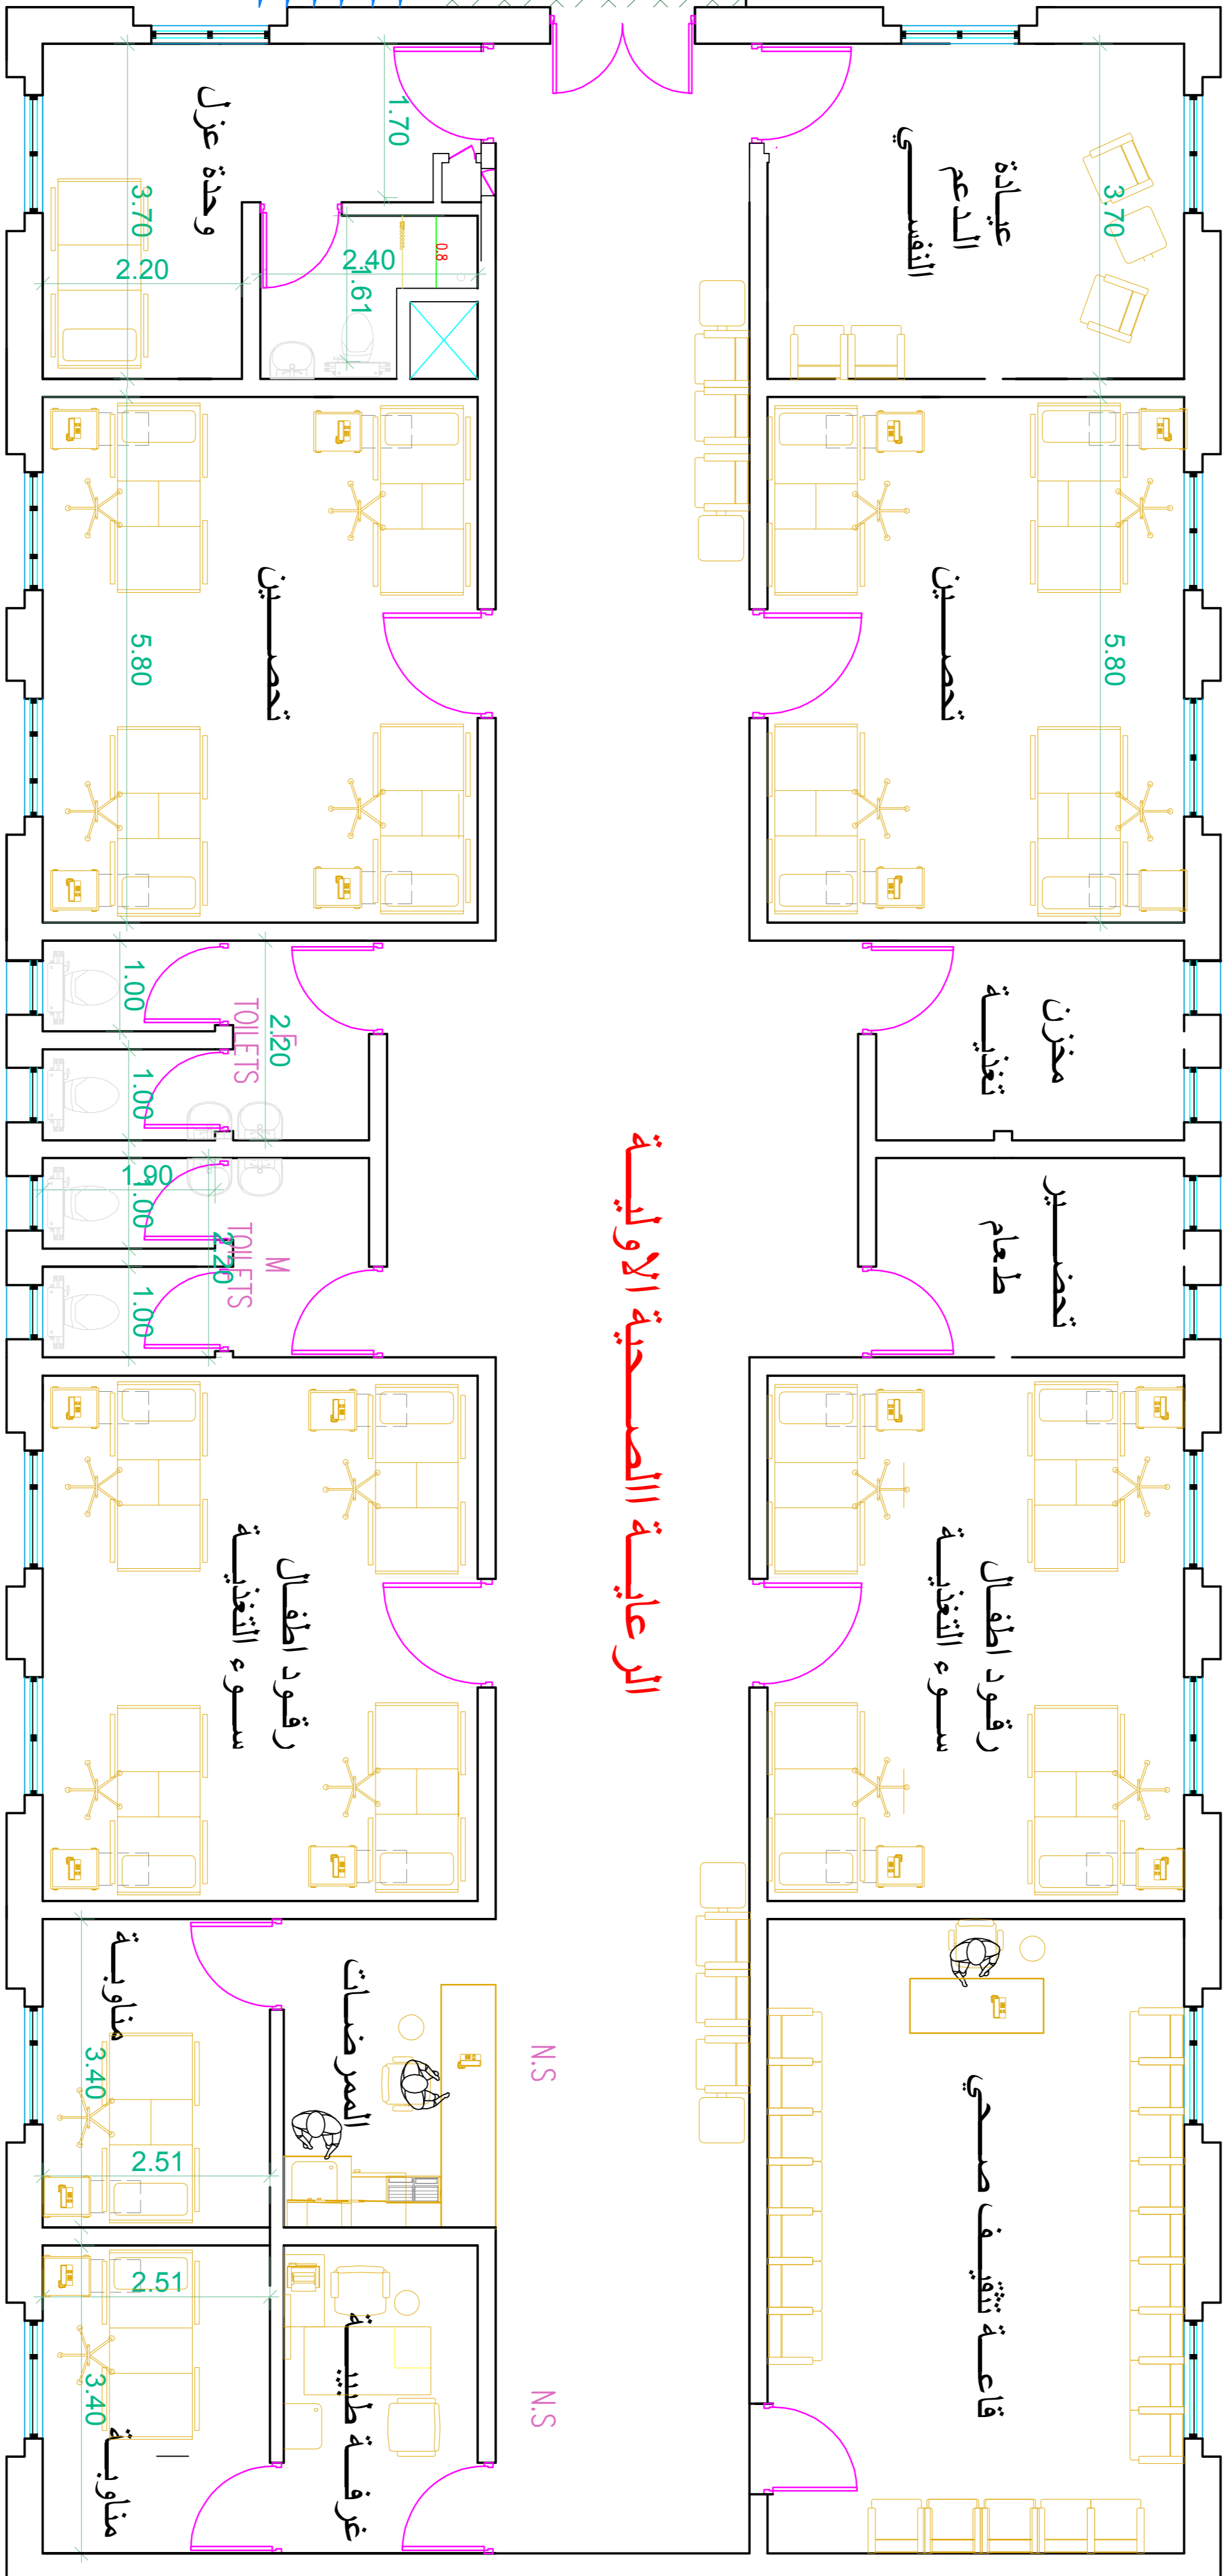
وحدة عزل
3.70
2.20
1.70
2.40
1.61
0.8
عيادة الدعم النفسي
3.70
تحصين
5.80
تحصين
5.80
1.00
TOILETS
2.20
1.00
1.90
1.00
M
TOILETS
2.20
1.00
مخزن تغذية
تحضير طعام
الرعاية الصحية الأولية
رقود الاطفال سوء التغذية
رقود الاطفال سوء التغذية
مناوبة
3.40
2.51
المرضات
N.S
2.51
3.40
مناوبة
غرفة طبيب
N.S
قاعة تثقيف صحي